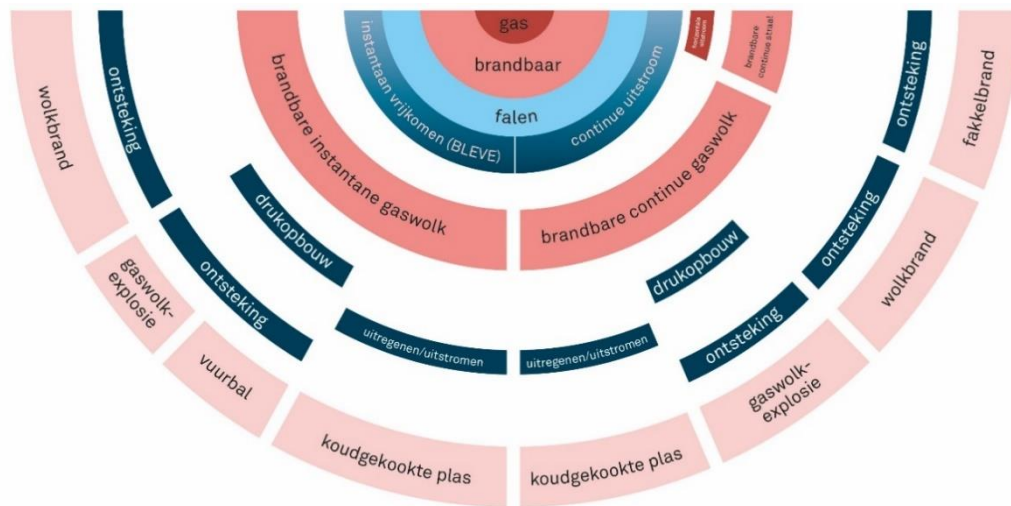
gas
brandbaar
falen
instantaan vrijkomen (BLEVE)
continue uitstroom
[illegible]
brandbare continue straal
brandbare instantane gaswolk
brandbare continue gaswolk
ontsteking
wolkbrand
drukopbouw
ontsteking
gaswolk-explosie
ontsteking
vuurbal
uitregenen/uitstromen
uitregenen/uitstromen
koudgekookte plas
koudgekookte plas
drukopbouw
ontsteking
gaswolk-explosie
ontsteking
wolkbrand
ontsteking
fakkelbrand